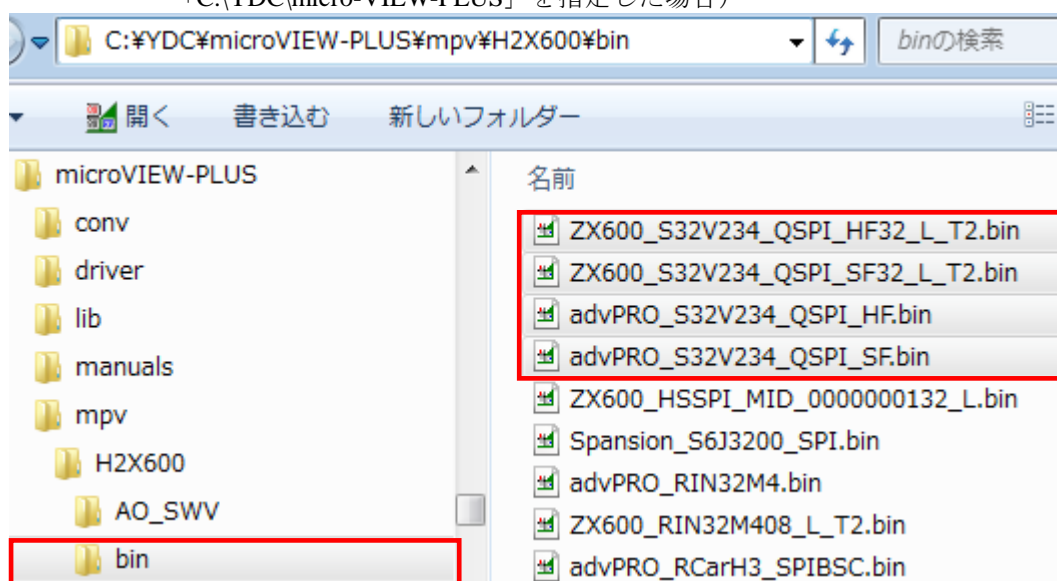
「C:\YDC\micro-VIEW-PLUS」を指定した場合）

C:¥YDC¥microVIEW-PLUS¥mpv¥H2X600¥bin

binの検索

開く　書き込む　新しいフォルダー

microVIEW-PLUS
conv
driver
lib
manuals
mpv
H2X600
AO_SWV
bin

名前
ZX600_S32V234_QSPI_HF32_L_T2.bin
ZX600_S32V234_QSPI_SF32_L_T2.bin
advPRO_S32V234_QSPI_HF.bin
advPRO_S32V234_QSPI_SF.bin
ZX600_HSSPI_MID_0000000132_L.bin
Spansion_S6J3200_SPI.bin
advPRO_RIN32M4.bin
ZX600_RIN32M408_L_T2.bin
advPRO_RCarH3_SPIBSC.bin